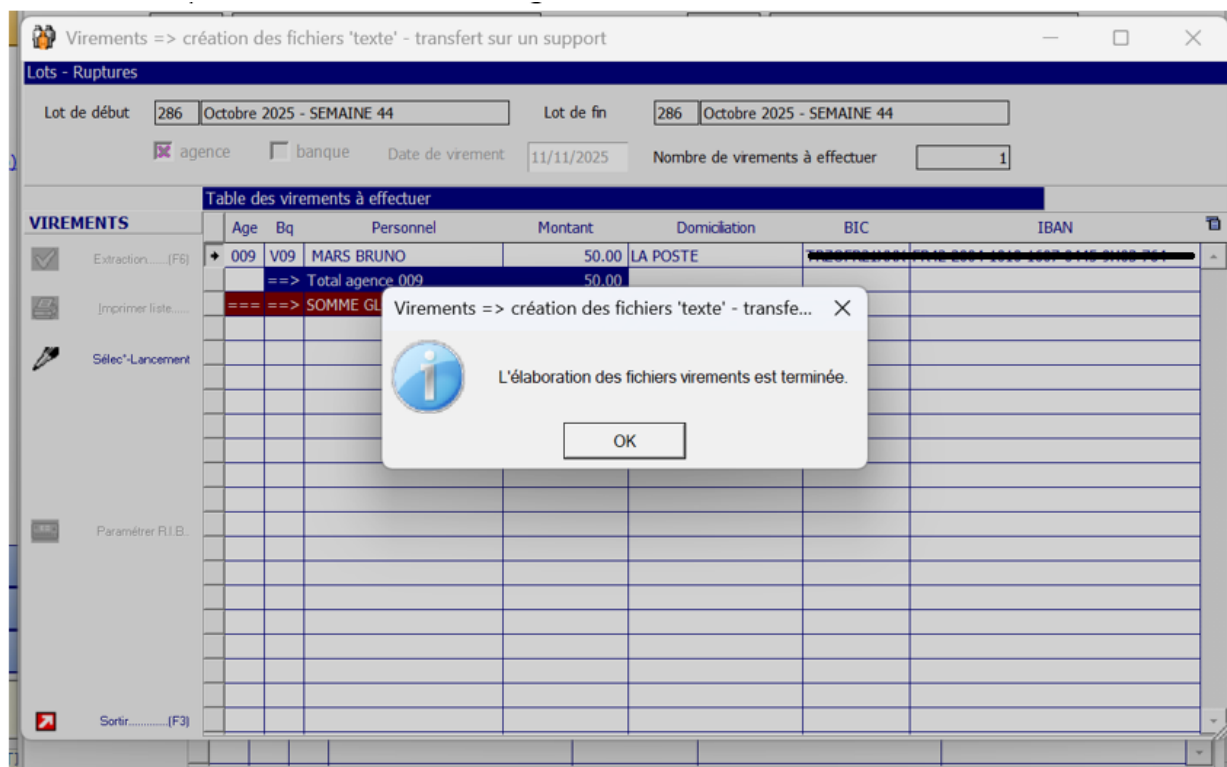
Virements => création des fichiers 'texte' - transfert sur un support

Lots - Ruptures

Lot de début 286 Octobre 2025 - SEMAINE 44

Lot de fin 286 Octobre 2025 - SEMAINE 44

agence

banque

Date de virement 11/11/2025

Nombre de virements à effectuer 1

Table des virements à effectuer

VIREMENTS

Extraction......(F6)

Imprimer liste......

Sélec°-Lancement

Paramétrer R.I.B.

Sortir............(F3)

| Age | Bq | Personnel | Montant | Domiciliation | BIC | IBAN |
|---|---|---|---|---|---|---|
| 009 | V09 | MARS BRUNO | 50.00 | LA POSTE | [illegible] | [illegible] |
| | ==> | Total agence 009 | 50.00 | | | |
| === | ==> | SOMME GL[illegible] | | | | |

Virements => création des fichiers 'texte' - transfe...

L'élaboration des fichiers virements est terminée.

OK